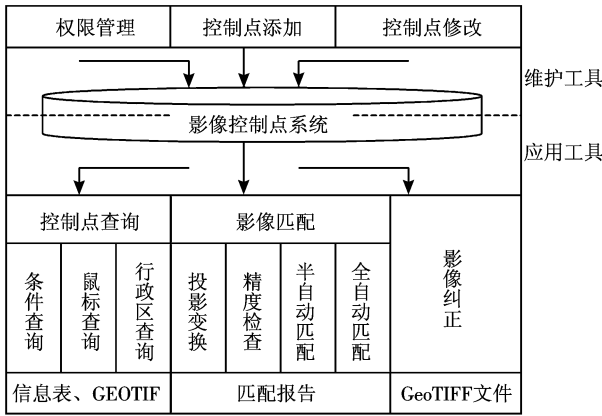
权限管理

控制点添加

控制点修改

维护工具

影像控制点系统

应用工具

控制点查询

条件查询

鼠标查询

行政区查询

影像匹配

投影变换

精度检查

半自动匹配

全自动匹配

影像纠正

信息表、GEOTIF

匹配报告

GeoTIFF文件